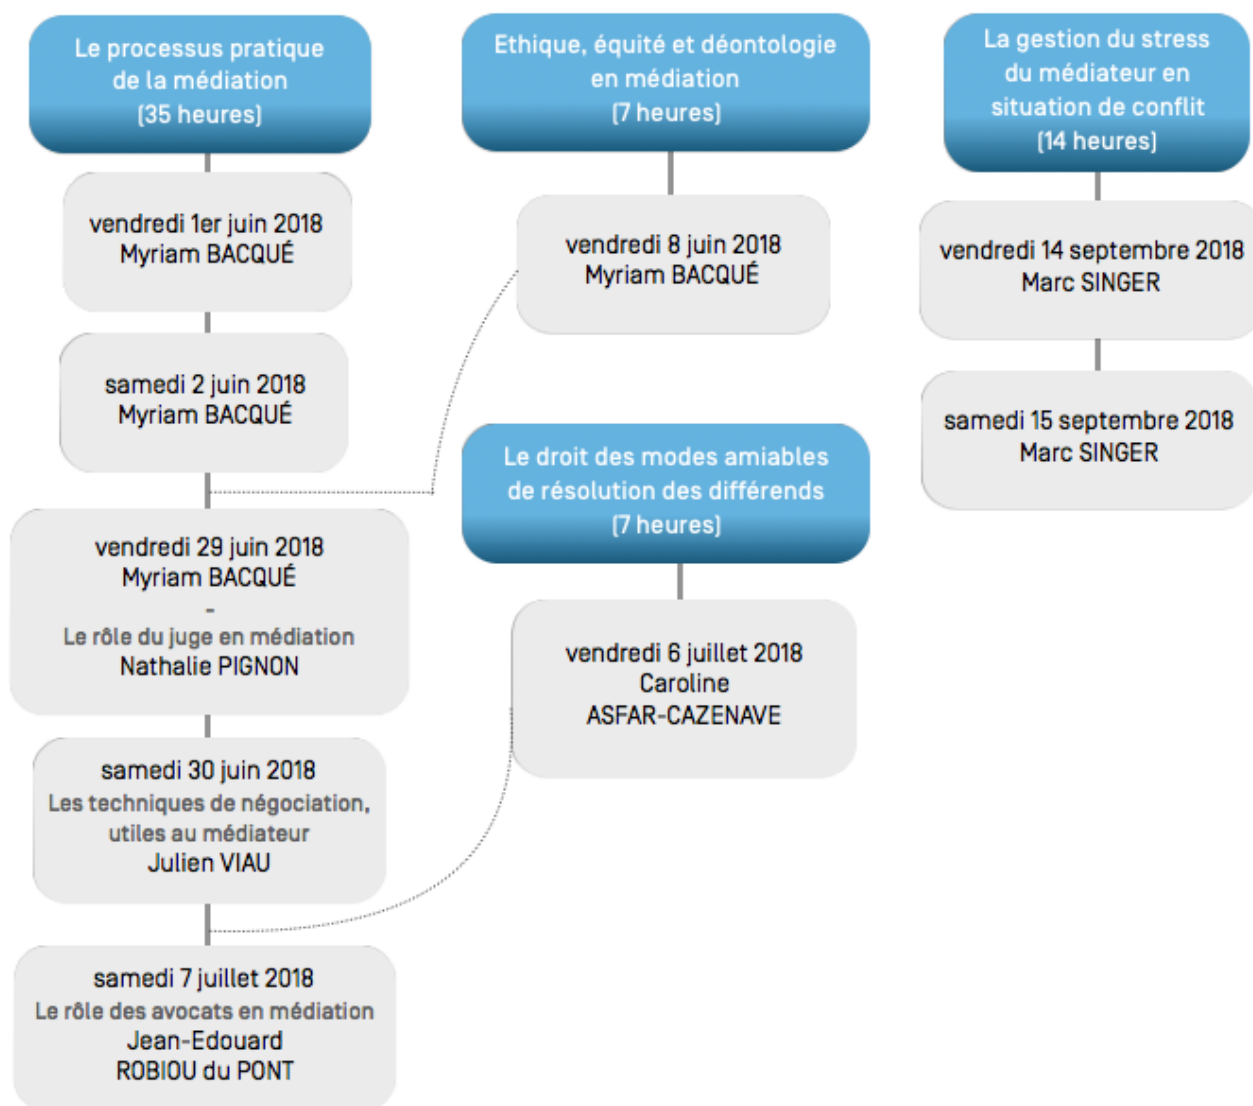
Le processus pratique de la médiation (35 heures)

vendredi 1er juin 2018
Myriam BACQUÉ

samedi 2 juin 2018
Myriam BACQUÉ

vendredi 29 juin 2018
Myriam BACQUÉ
-
Le rôle du juge en médiation
Nathalie PIGNON

samedi 30 juin 2018
Les techniques de négociation, utiles au médiateur
Julien VIAU

samedi 7 juillet 2018
Le rôle des avocats en médiation
Jean-Edouard ROBIOU du PONT

Ethique, équité et déontologie en médiation (7 heures)

vendredi 8 juin 2018
Myriam BACQUÉ

Le droit des modes amiables de résolution des différends (7 heures)

vendredi 6 juillet 2018
Caroline ASFAR-CAZENAVE

La gestion du stress du médiateur en situation de conflit (14 heures)

vendredi 14 septembre 2018
Marc SINGER

samedi 15 septembre 2018
Marc SINGER